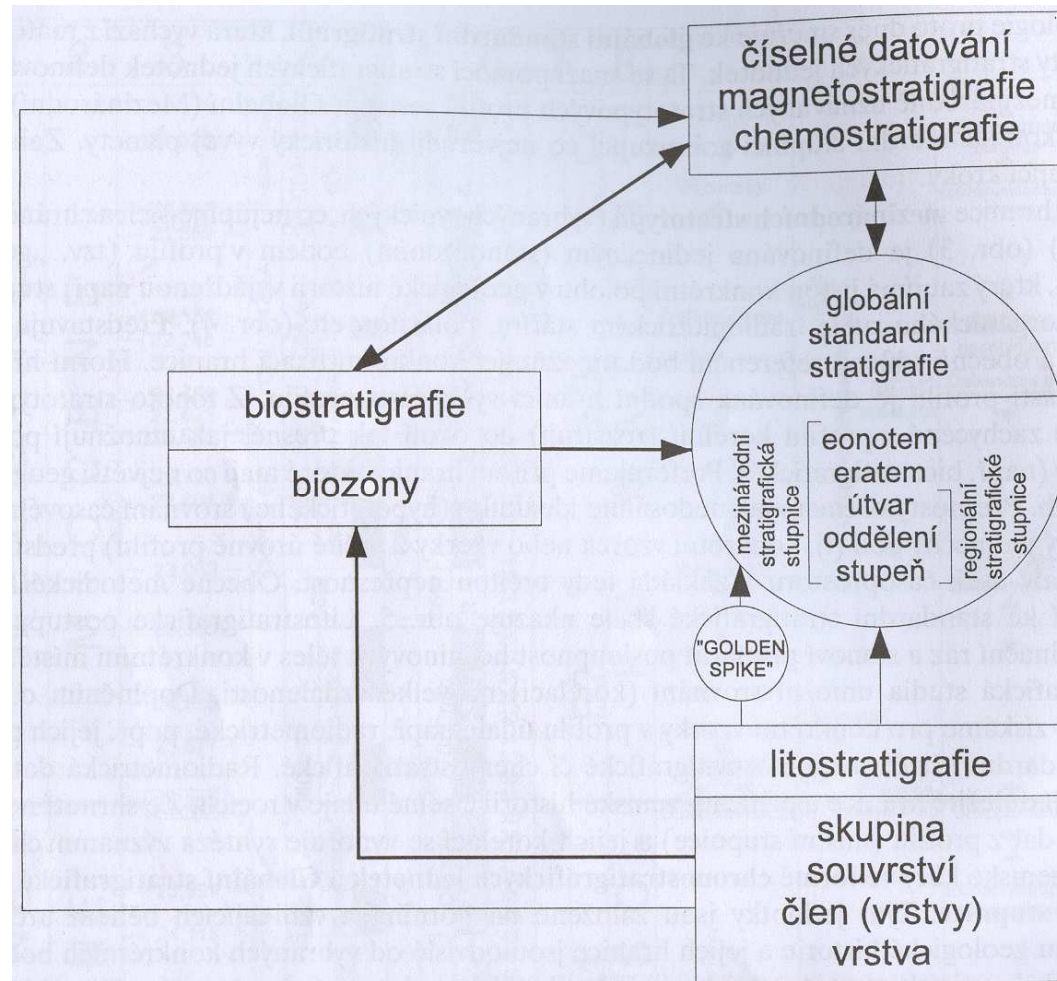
číselné datování
magnetostratigrafie
chemostratigrafie

globální
standardní
stratigrafie

biostratigrafie

biozóny

eonotem
eratem
útvar
oddělení
stupeň

mezinárodní stratigrafická stupnice

regionální stratigrafické stupnice

"GOLDEN SPIKE"

litostratigrafie

skupina
souvrství
člen (vrstvy)
vrstva